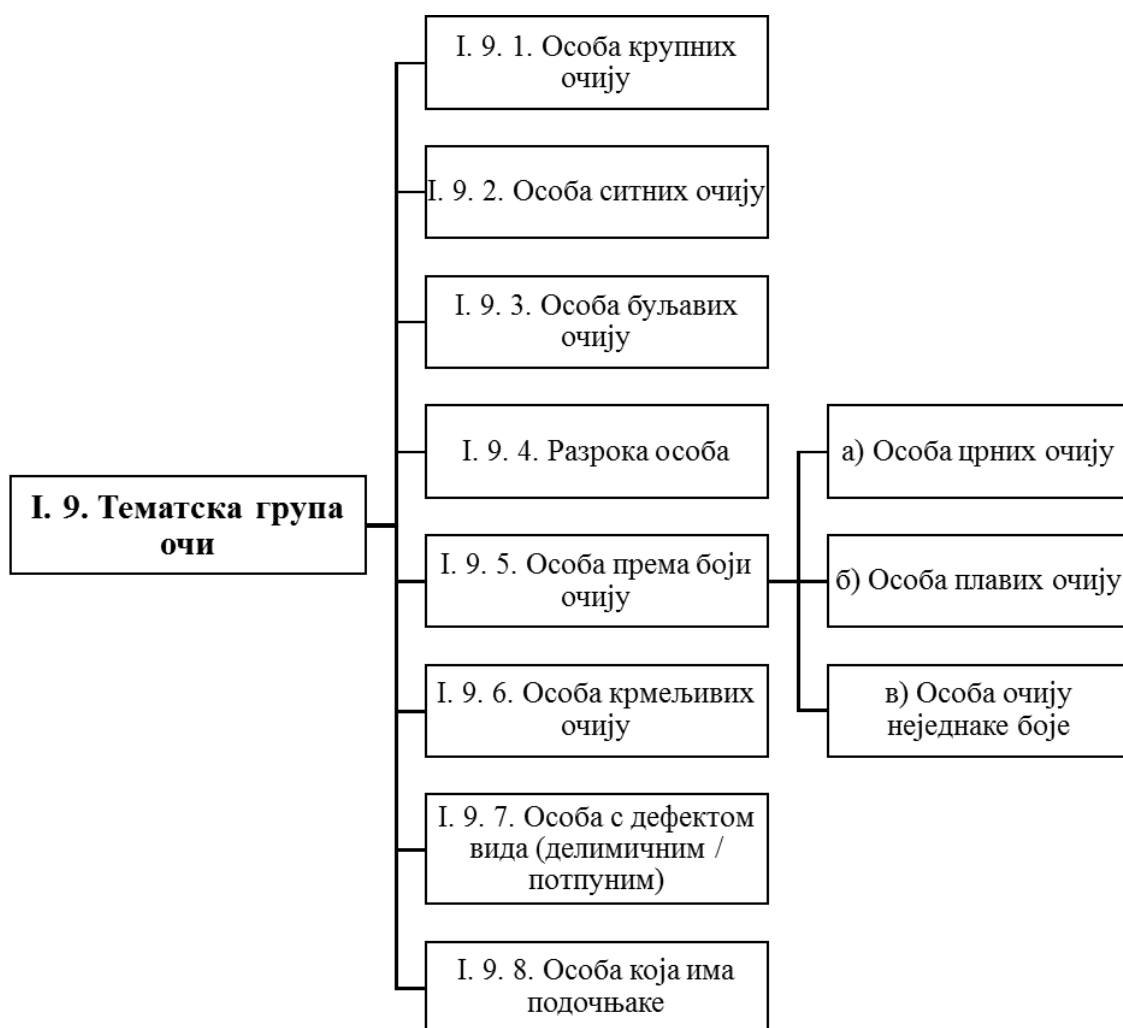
I. 9. Тематска група очи

I. 9. 1. Особа крупних очију

I. 9. 2. Особа ситних очију

I. 9. 3. Особа буљавих очију

I. 9. 4. Разрока особа

I. 9. 5. Особа према боји очију

а) Особа црних очију

б) Особа плавих очију

в) Особа очију неједнаке боје

I. 9. 6. Особа крмељивих очију

I. 9. 7. Особа с дефектом вида (делимичним / потпуним)

I. 9. 8. Особа која има подочњаке